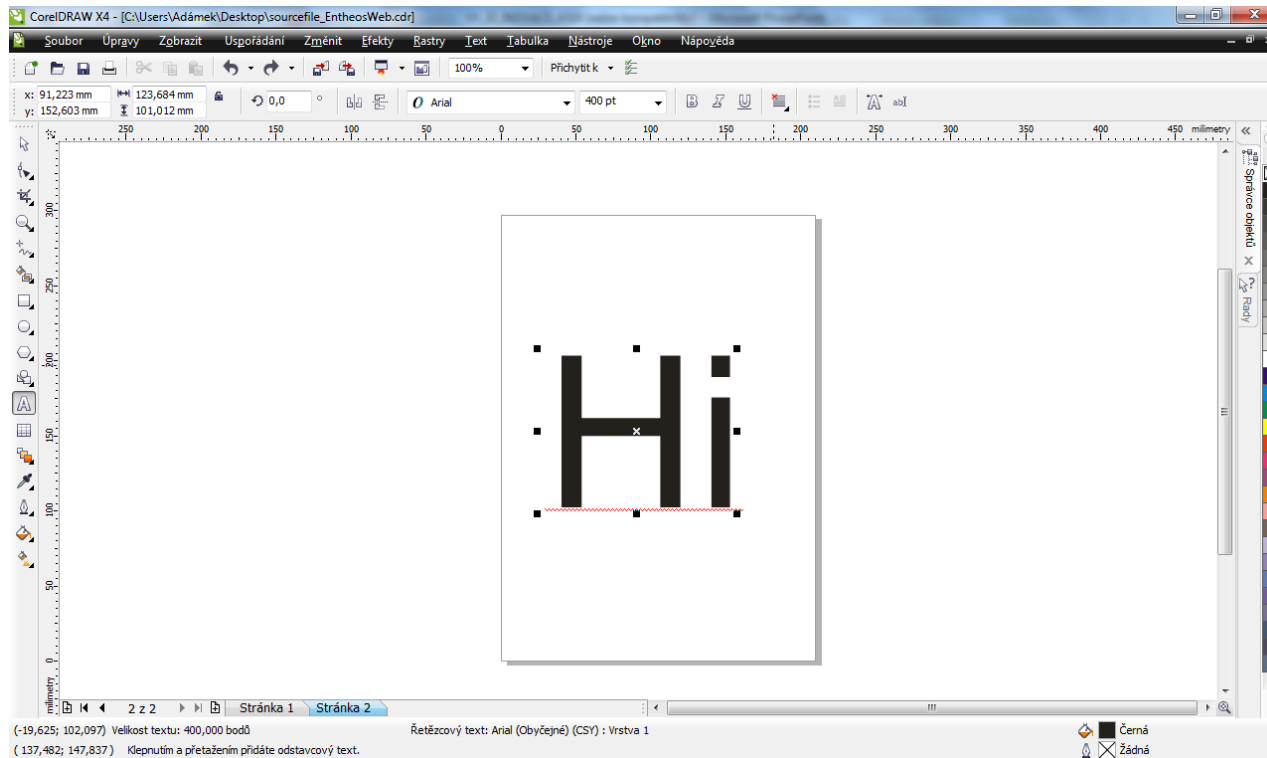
CorelDRAW X4 - [C:\Users\Adámek\Desktop\sourcefile_EntheosWeb.cdr]

Soubor Úpravy Zobrazit Uspořádání Změnit Efekty Rastry Text Tabulka Nástroje Okno Nápověda

100%
Přichytit k

x: 91,223 mm
y: 152,603 mm
123,684 mm
101,012 mm
0,0 °
Arial
400 pt

250 200 150 100 50 0 50 100 150 200 250 300 350 400 450 milimetry

300
250
200
150
100
50
0
milimetry

Hi

Správce objektů
Rady

2 z 2
Stránka 1
Stránka 2

(-19,625; 102,097) Velikost textu: 400,000 bodů
Řetězcový text: Arial (Obyčejné) (CSY) : Vrstva 1
( 137,482; 147,837 ) Klepnutím a přetažením přidáte odstavcový text.
Černá
Žádná